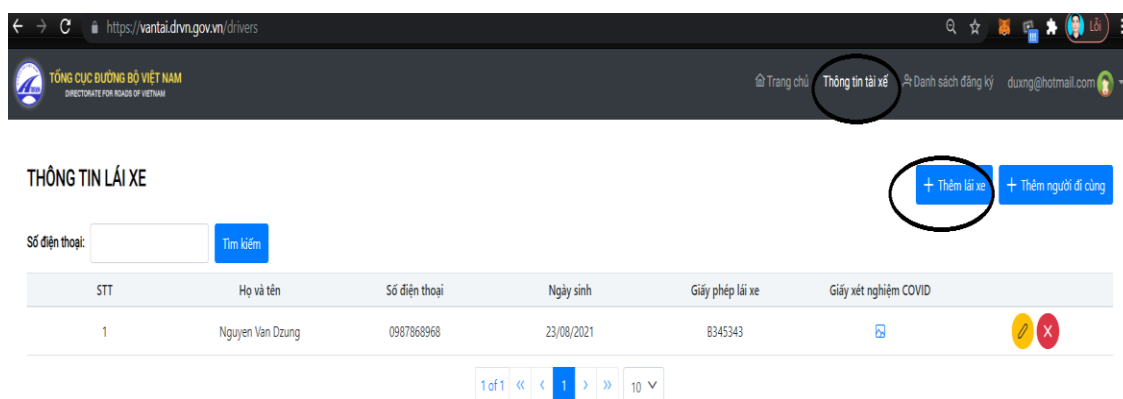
https://vantai.drvn.gov.vn/drivers

Lỗi

TỔNG CỤC ĐƯỜNG BỘ VIỆT NAM
DIRECTORATE FOR ROADS OF VIETNAM

Trang chủ Thông tin tài xế Danh sách đăng ký duxng@hotmail.com

THÔNG TIN LÁI XE

+ Thêm lái xe + Thêm người đi cùng

Số điện thoại: Tìm kiếm

| STT | Họ và tên | Số điện thoại | Ngày sinh | Giấy phép lái xe | Giấy xét nghiệm COVID | |
|---|---|---|---|---|---|---|
| 1 | Nguyen Van Dzung | 0987868968 | 23/08/2021 | B345343 | | |

1 of 1 « ‹ 1 › » 10